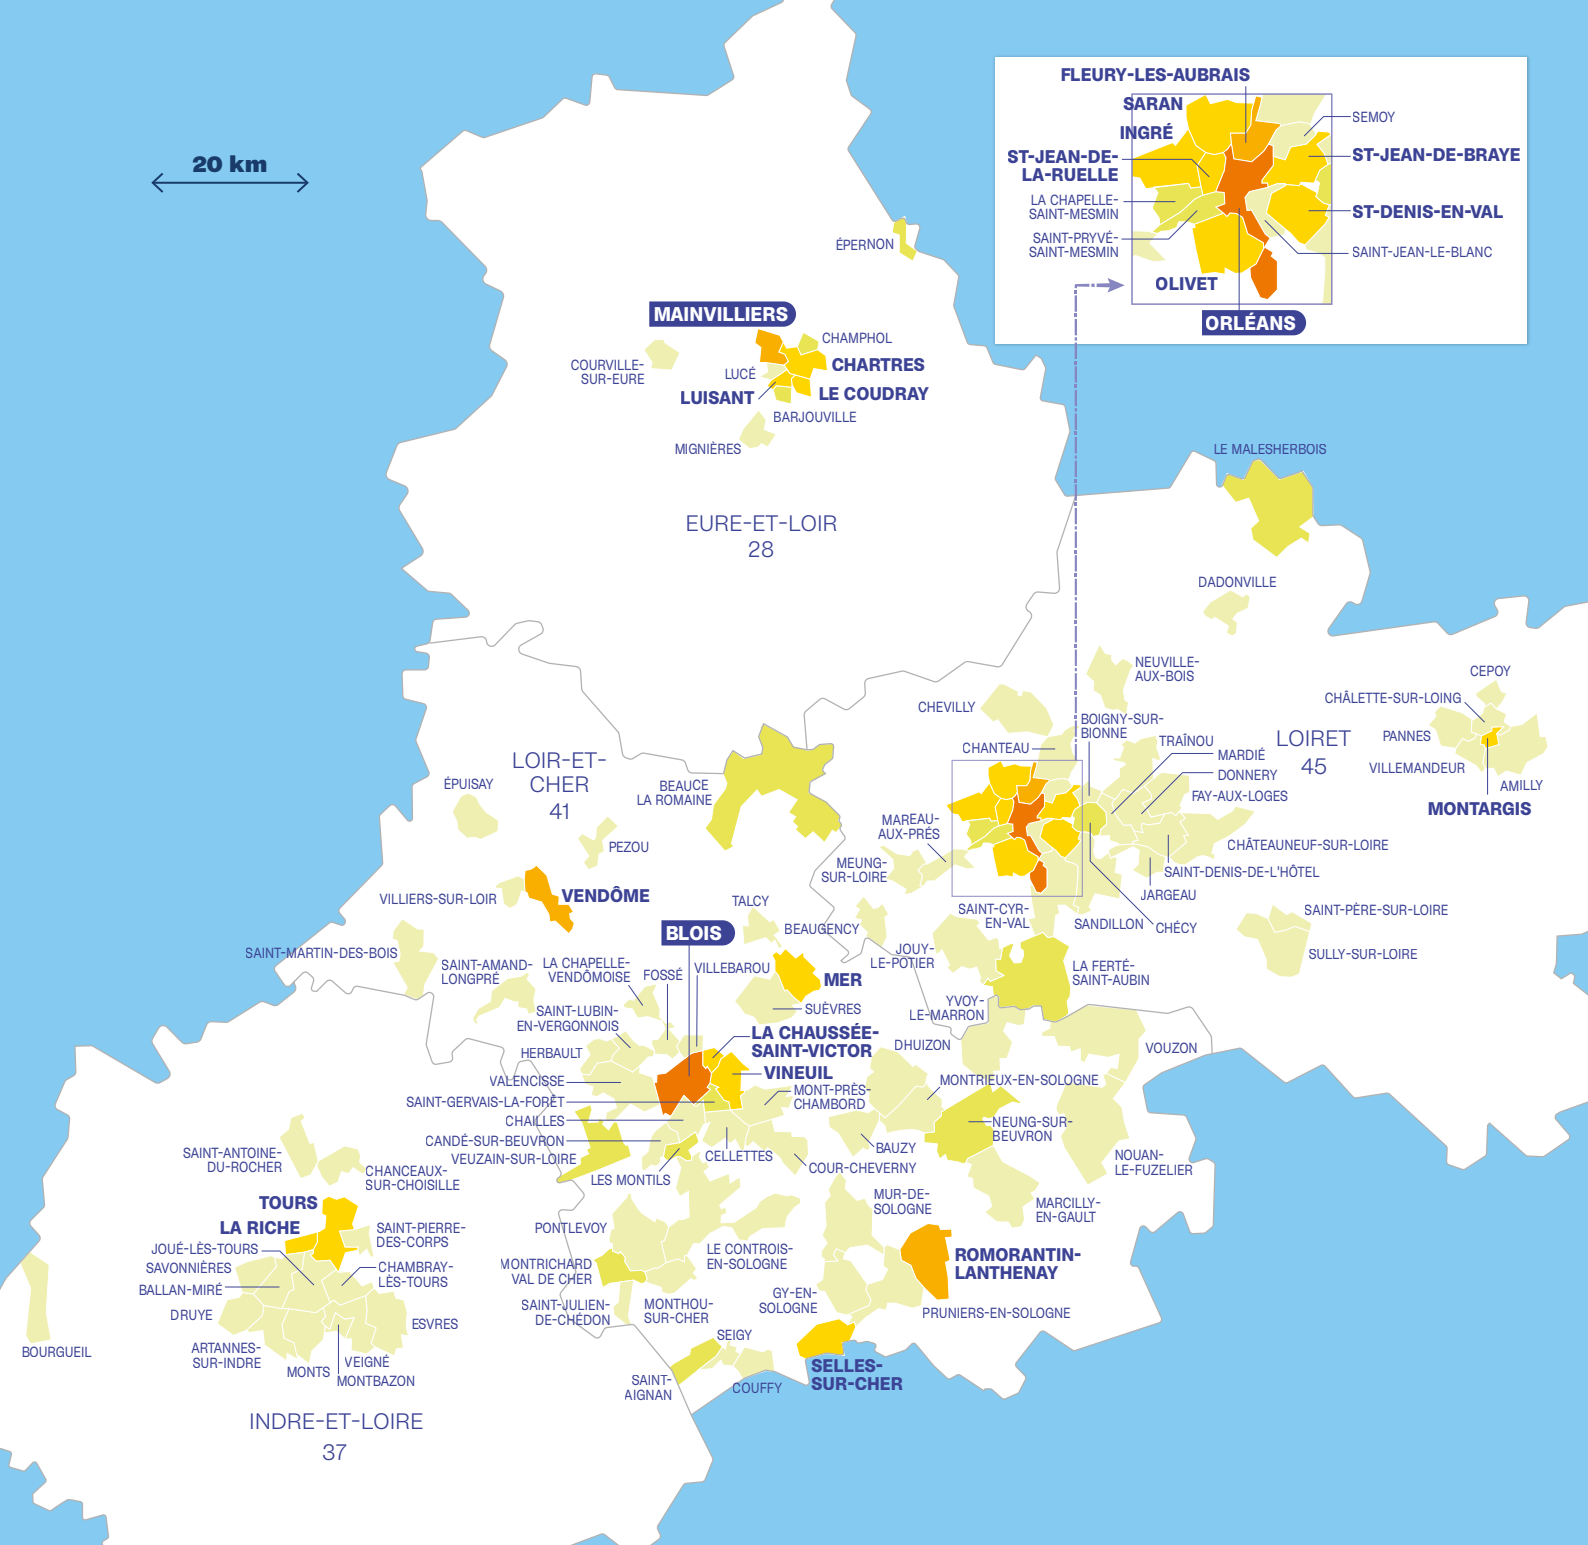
20 km

FLEURY-LES-AUBRAIS
SARAN
INGRÉ
ST-JEAN-DE-LA-RUELLE
LA CHAPELLE-SAINT-MESMIN
SAINT-PRYVÉ-SAINT-MESMIN
OLIVET
ORLÉANS
SEMOY
ST-JEAN-DE-BRAYE
ST-DENIS-EN-VAL
SAINT-JEAN-LE-BLANC

ÉPERNON
MAINVILLIERS
CHAMPHOL
CHARTRES
LE COUDRAY
COURVILLE-SUR-EURE
LUCÉ
LUISANT
BARJOUVILLE
MIGNIÈRES

EURE-ET-LOIR
28

LE MALESHERBOIS
DADONVILLE
NEUVILLE-AUX-BOIS
CEPOY
CHÂLETTE-SUR-LOING
PANNES
VILLEMANDEUR
AMILLY
MONTARGIS
LOIRET
45
CHEVILLY
BOIGNY-SUR-BIONNE
CHANTEAU
TRAÎNOU
MARDIÉ
DONNERY
FAY-AUX-LOGES
CHÂTEAUNEUF-SUR-LOIRE
SAINT-DENIS-DE-L'HÔTEL
JARGEAU
CHÉCY
SANDILLON
SAINT-CYR-EN-VAL
SAINT-PÈRE-SUR-LOIRE
SULLY-SUR-LOIRE
MAREAU-AUX-PRÉS
MEUNG-SUR-LOIRE

LOIR-ET-CHER
41
ÉPUISAY
BEAUCE LA ROMAINE
PEZOU
VENDÔME
VILLIERS-SUR-LOIR
TALCY
BLOIS
BEAUGENCY
JOUY-LE-POTIER
LA FERTÉ-SAINT-AUBIN
SAINT-MARTIN-DES-BOIS
SAINT-AMAND-LONGPRÉ
LA CHAPELLE-VENDÔMOISE
FOSSÉ
VILLEBAROU
MER
SUÈVRES
YVOY-LE-MARRON
SAINT-LUBIN-EN-VERGONNOIS
LA CHAUSSÉE-SAINT-VICTOR
DHUIZON
VOUZON
HERBAULT
VINEUIL
VALENCISSE
MONTRIEUX-EN-SOLOGNE
SAINT-GERVAIS-LA-FORÊT
MONT-PRÈS-CHAMBORD
CHAILLES
NEUNG-SUR-BEUVRON
CANDÉ-SUR-BEUVRON
BAUZY
VEUZAIN-SUR-LOIRE
CELLETTES
COUR-CHEVERNY
NOUAN-LE-FUZELIER
LES MONTILS
SAINT-ANTOINE-DU-ROCHER
CHANCEAUX-SUR-CHOISILLE
MUR-DE-SOLOGNE
MARCILLY-EN-GAULT
TOURS
LA RICHE
SAINT-PIERRE-DES-CORPS
PONTLEVOY
JOUÉ-LÈS-TOURS
SAVONNIÈRES
CHAMBRAY-LÈS-TOURS
LE CONTROIS-EN-SOLOGNE
ROMORANTIN-LANTHENAY
BALLAN-MIRÉ
MONTRICHARD VAL DE CHER
DRUYE
SAINT-JULIEN-DE-CHÉDON
MONTHOU-SUR-CHER
GY-EN-SOLOGNE
PRUNIERS-EN-SOLOGNE
ESVRES
BOURGUEIL
ARTANNES-SUR-INDRE
VEIGNÉ
SEIGY
MONTS
MONTBAZON
SELLES-SUR-CHER
SAINT-AIGNAN
COUFFY
INDRE-ET-LOIRE
37